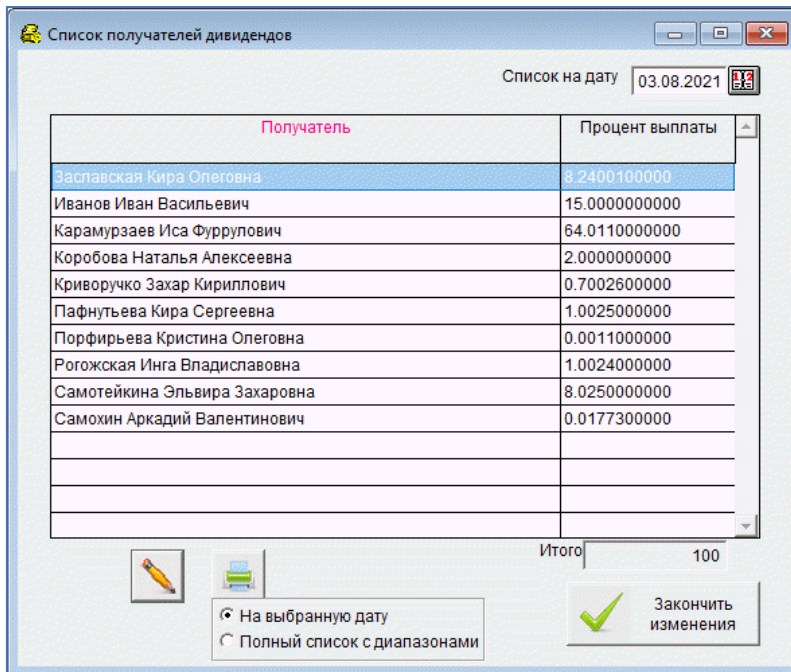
Список получателей дивидендов

Список на дату 03.08.2021

| Получатель | Процент выплаты |
|---|---|
| Заславская Кира Олеговна | 8.2400100000 |
| Иванов Иван Васильевич | 15.0000000000 |
| Карамурзаев Иса Фуррулович | 64.0110000000 |
| Коробова Наталья Алексеевна | 2.0000000000 |
| Криворучко Захар Кириллович | 0.7002600000 |
| Пафнутьева Кира Сергеевна | 1.0025000000 |
| Порфирьева Кристина Олеговна | 0.0011000000 |
| Рогожская Инга Владиславовна | 1.0024000000 |
| Самотейкина Эльвира Захаровна | 8.0250000000 |
| Самохин Аркадий Валентинович | 0.0177300000 |
| | |
| | |
| | |
| | |

Итого 100

На выбранную дату
Полный список с диапазонами

Закончить изменения